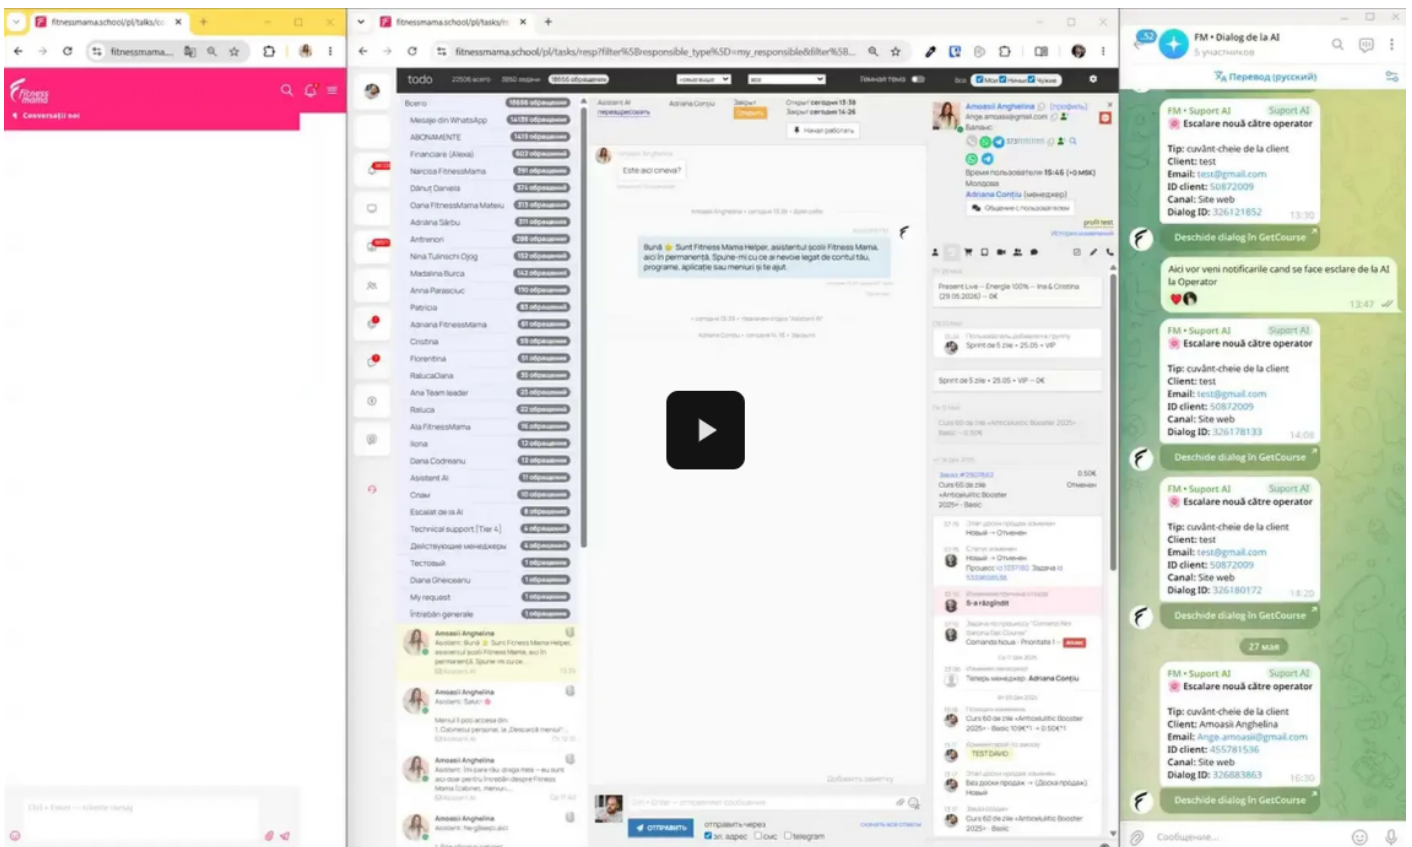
fitnessmama.school/pl/talks/cc
fitnessmama...
Conversații noi
Ctrl + Enter — trimite mesaj

fitnessmama.school/pl/tasks/r
fitnessmama.school/pl/tasks/resp?filter%5Bresponsible_type%5D=my_responsible&filter%5B...
todo
Всего
Mesaje din WhatsApp
ABONAMENTE
Financiare (Alexa)
Narcisa FitnessMama
Dănuț Danela
Oana FitnessMama Mateiu
Adriana Sârbu
Antrenori
Nina Tulinschi Ojog
Madalina Burca
Anna Parasciuc
Patricia
Adriana FitnessMama
Cristina
Florentina
RalucaOana
Ana Team leader
Raluca
Ala FitnessMama
Ilona
Dana Codreanu
Asistent AI
Спам
Escalat de la AI
Technical support [Tier 4]
Действующие менеджеры
Тестовый
Diana Gheiceanu
My request
Întrebări generale
Amoasii Anghelina
Este aici cineva?
Bună Sunt Fitness Mama Helper, asistentul școlii Fitness Mama, aici în permanență. Spune-mi cu ce ai nevoie legat de contul tău, programe, aplicație sau meniuri și te ajut.
отправить
Amoasii Anghelina
Sprint de 5 zile • 25.05 • VIP
Sprint de 5 zile • 25.05 • VIP — 0€
Curs 60 de zile «Anticelulitic Booster 2025» Basic
S-a răzgândit
TEST DAVID
Teперь менеджер: Adriana Conțiu

FM • Dialog de la AI
Перевод (русский)
FM • Suport AI
Escalare nouă către operator
Tip: cuvânt-cheie de la client
Client: test
Email: test@gmail.com
ID client: 50872009
Canal: Site web
Dialog ID: 326121852
13:30
Deschide dialog în GetCourse
Aici vor veni notificarile cand se face esclare de la AI la Operator
13:47
FM • Suport AI
Escalare nouă către operator
Tip: cuvânt-cheie de la client
Client: test
Email: test@gmail.com
ID client: 50872009
Canal: Site web
Dialog ID: 326178133
14:08
Deschide dialog în GetCourse
FM • Suport AI
Escalare nouă către operator
Tip: cuvânt-cheie de la client
Client: test
Email: test@gmail.com
ID client: 50872009
Canal: Site web
Dialog ID: 326180172
14:20
Deschide dialog în GetCourse
27 мая
FM • Suport AI
Escalare nouă către operator
Tip: cuvânt-cheie de la client
Client: Amoasii Anghelina
Email: Ange.amoasii@gmail.com
ID client: 455781536
Canal: Site web
Dialog ID: 326883863
16:30
Deschide dialog în GetCourse
Сообщение...